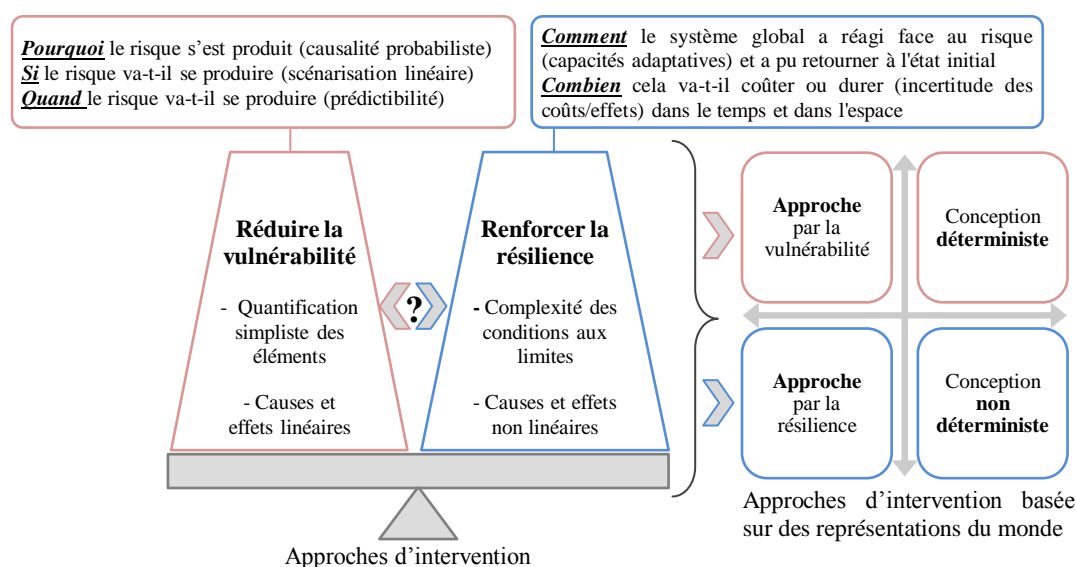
**Pourquoi** le risque s'est produit (causalité probabiliste)
**Si** le risque va-t-il se produire (scénarisation linéaire)
**Quand** le risque va-t-il se produire (prédictibilité)

**Comment** le système global a réagi face au risque (capacités adaptatives) et a pu retourner à l'état initial
**Combien** cela va-t-il coûter ou durer (incertitude des coûts/effets) dans le temps et dans l'espace

**Réduire la vulnérabilité**

- Quantification simpliste des éléments

- Causes et effets linéaires

?

**Renforcer la résilience**

- Complexité des conditions aux limites

- Causes et effets non linéaires

**Approche** par la vulnérabilité

Conception **déterministe**

**Approche** par la résilience

Conception **non déterministe**

Approches d'intervention basée sur des représentations du monde

Approches d'intervention